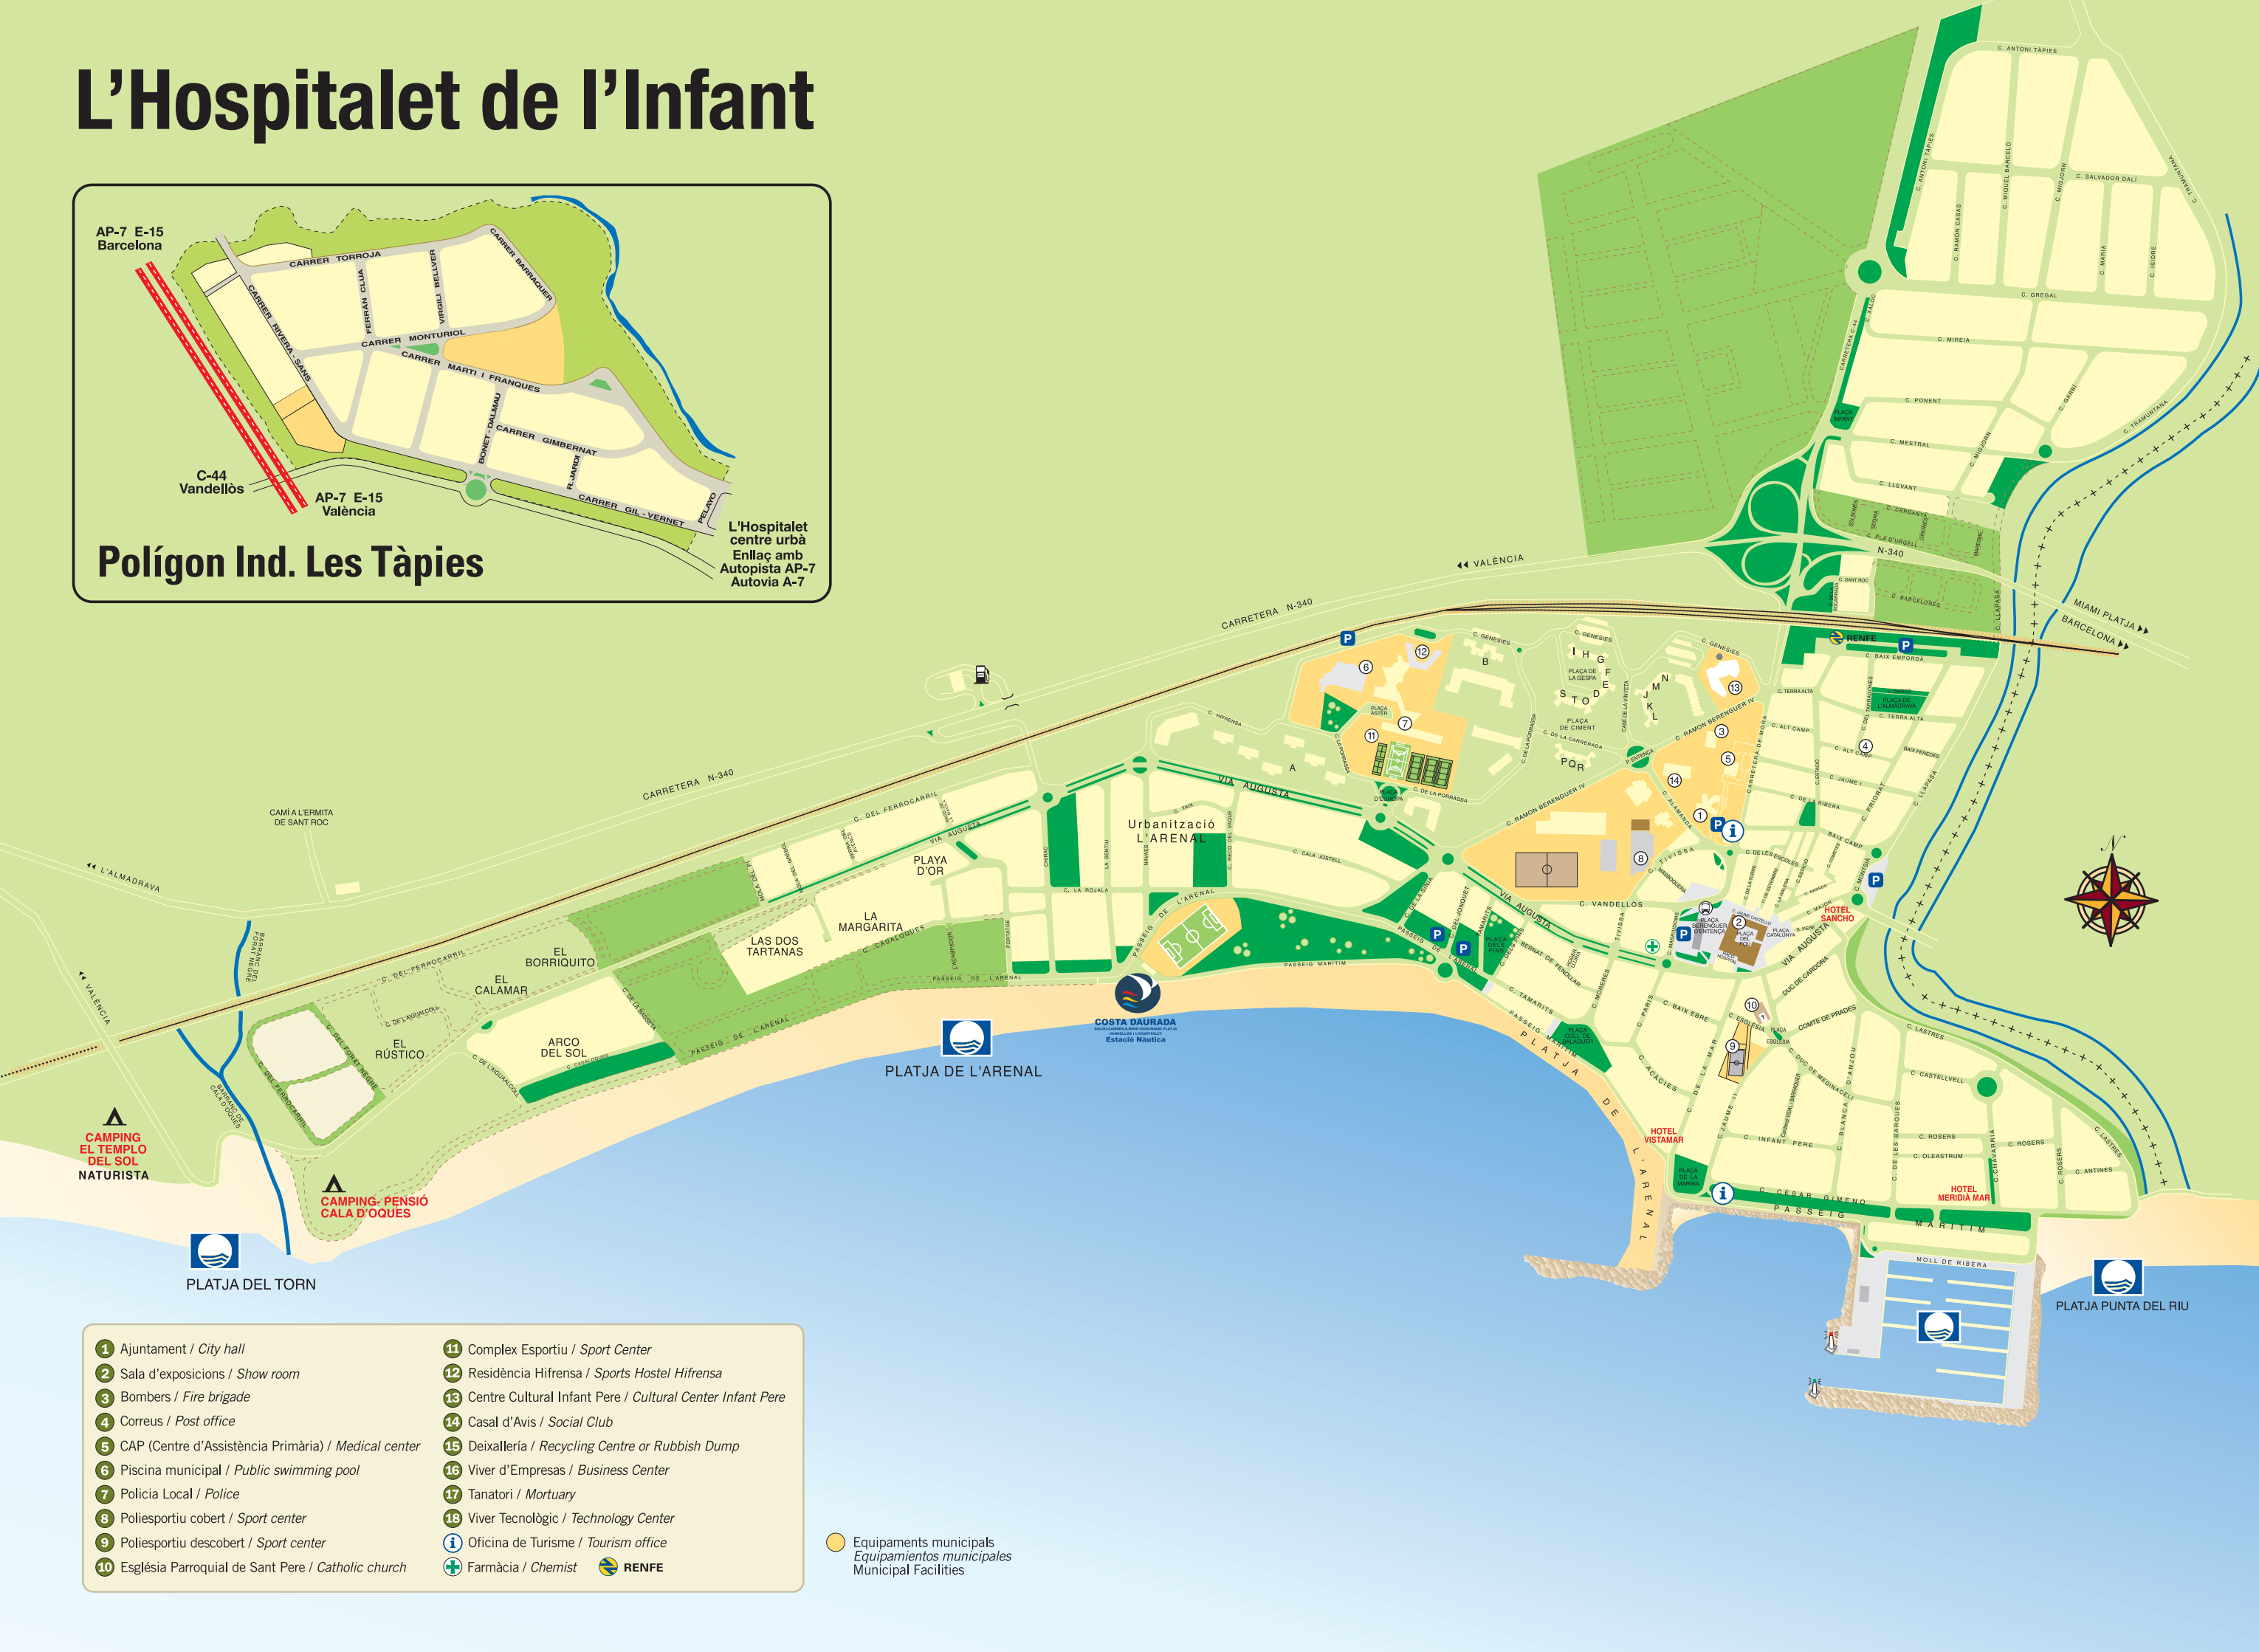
L'Hospitalet de l'Infant

AP-7 E-15
Barcelona

CARRER TORROJA
CARRER BARRAQUER
CARRER RIVERA SANS
FERRAN CLUA
VIRGILI BELLVER
CARRER MONTURIOL
CARRER MARTI I FRANQUES
BONET - DALMAU
CARRER GIMBERNAT
R. JARDI
CARRER GIL - VERNET
PELAYO

C-44
Vandellòs

AP-7 E-15
València

L'Hospitalet centre urbà
Enllaç amb Autopista AP-7
Autovia A-7

Polígon Ind. Les Tàpies

CARRETERA N-340
VALÈNCIA
N-340
MIAMI PLATJA
BARCELONA
RENFE
CAMÍ A L'ERMITA DE SANT ROC
L'ALMADRAVA
VALÈNCIA
VIA AUGUSTA
Urbanització L'ARENAL
PLAYA D'OR
LA MARGARITA
LAS DOS TARTANAS
EL BORRIQUITO
EL CALAMAR
ARCO DEL SOL
EL RÚSTICO
PASSEIG DE L'ARENAL
PASSEIG MARÍTIM
PLATJA DE L'ARENAL
COSTA DAURADA
Estació Nàutica
PLATJA DE L'ARENAL
HOTEL VISTAMAR
HOTEL SANCHO
HOTEL MERIDIÀ MAR
PASSEIG MARÍTIM
MOLL DE RIBERA
C. VANDELLÒS
C. ANTONI TÀPIES
C. SALVADOR DALÍ
C. GREGAL
C. MIREIA
C. PONENT
C. MESTRAL
C. LLEVANT
C. TRAMUNTANA
C. BARCELONÈS
C. BAIX EMPORDÀ
C. RAMON BERENGUER IV
C. LASTRES
C. CASTELLVELL
C. ROSERS
C. OLEASTRUM
C. ANTINES
CAMPING EL TEMPLO DEL SOL NATURISTA
CAMPING- PENSIÓ CALA D'OQUES
PLATJA DEL TORN
PLATJA PUNTA DEL RIU

1 Ajuntament / City hall
2 Sala d'exposicions / Show room
3 Bombers / Fire brigade
4 Correus / Post office
5 CAP (Centre d'Assistència Primària) / Medical center
6 Piscina municipal / Public swimming pool
7 Policia Local / Police
8 Poliesportiu cobert / Sport center
9 Poliesportiu descobert / Sport center
10 Església Parroquial de Sant Pere / Catholic church
11 Complex Esportiu / Sport Center
12 Residència Hifrensa / Sports Hostel Hifrensa
13 Centre Cultural Infant Pere / Cultural Center Infant Pere
14 Casal d'Avis / Social Club
15 Deixalleria / Recycling Centre or Rubbish Dump
16 Viver d'Empreses / Business Center
17 Tanatori / Mortuary
18 Viver Tecnològic / Technology Center
Oficina de Turisme / Tourism office
Farmàcia / Chemist
RENFE

Equipaments municipals
Equipamientos municipales
Municipal Facilities